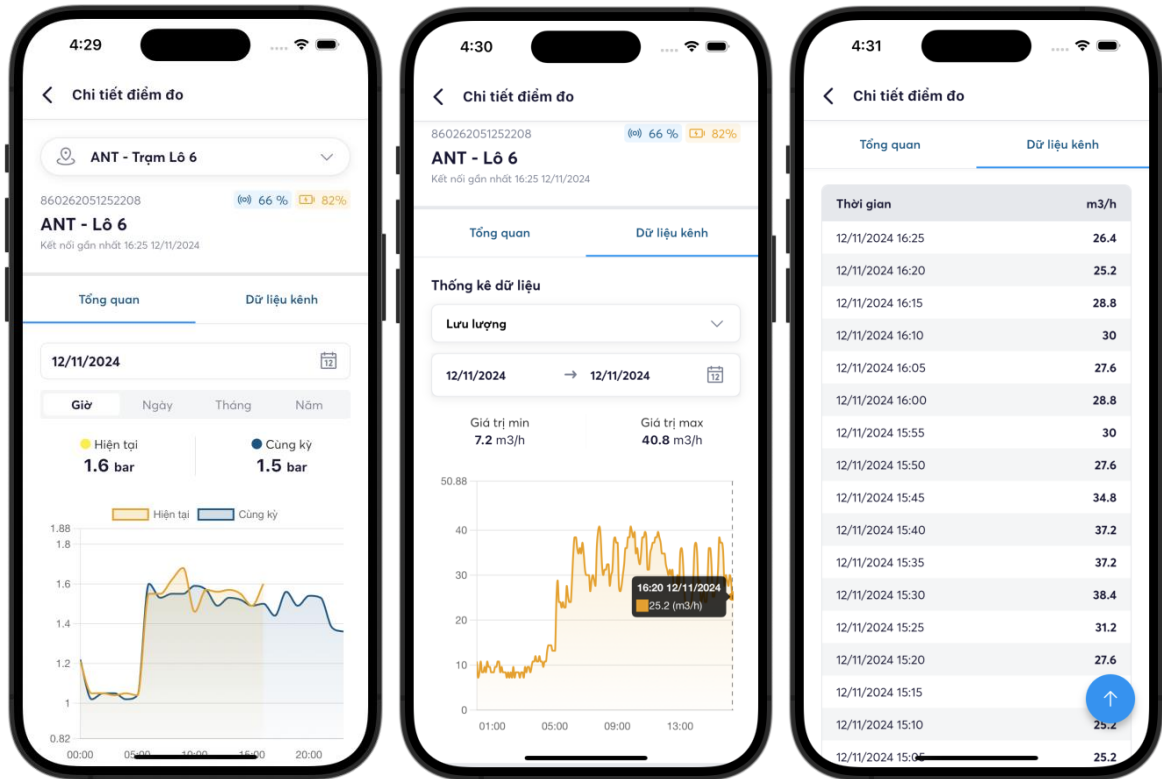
4:29

Chi tiết điểm đo

ANT - Trạm Lô 6

860262051252208

66 %

82%

ANT - Lô 6

Kết nối gần nhất 16:25 12/11/2024

Tổng quan

Dữ liệu kênh

12/11/2024

Giờ

Ngày

Tháng

Năm

Hiện tại

1.6 bar

Cùng kỳ

1.5 bar

Hiện tại

Cùng kỳ

1.88
1.8
1.6
1.4
1.2
1
0.82

00:00
05:00
10:00
15:00
20:00

4:30

Chi tiết điểm đo

860262051252208

66 %

82%

ANT - Lô 6

Kết nối gần nhất 16:25 12/11/2024

Tổng quan

Dữ liệu kênh

Thống kê dữ liệu

Lưu lượng

12/11/2024

12/11/2024

Giá trị min

7.2 m3/h

Giá trị max

40.8 m3/h

50.88
40
30
20
10
0

16:20 12/11/2024

25.2 (m3/h)

01:00
05:00
09:00
13:00

4:31

Chi tiết điểm đo

Tổng quan

Dữ liệu kênh

| Thời gian | m3/h |
|---|---|
| 12/11/2024 16:25 | 26.4 |
| 12/11/2024 16:20 | 25.2 |
| 12/11/2024 16:15 | 28.8 |
| 12/11/2024 16:10 | 30 |
| 12/11/2024 16:05 | 27.6 |
| 12/11/2024 16:00 | 28.8 |
| 12/11/2024 15:55 | 30 |
| 12/11/2024 15:50 | 27.6 |
| 12/11/2024 15:45 | 34.8 |
| 12/11/2024 15:40 | 37.2 |
| 12/11/2024 15:35 | 37.2 |
| 12/11/2024 15:30 | 38.4 |
| 12/11/2024 15:25 | 31.2 |
| 12/11/2024 15:20 | 27.6 |
| 12/11/2024 15:15 | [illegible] |
| 12/11/2024 15:10 | 25.2 |
| 12/11/2024 15:05 | 25.2 |